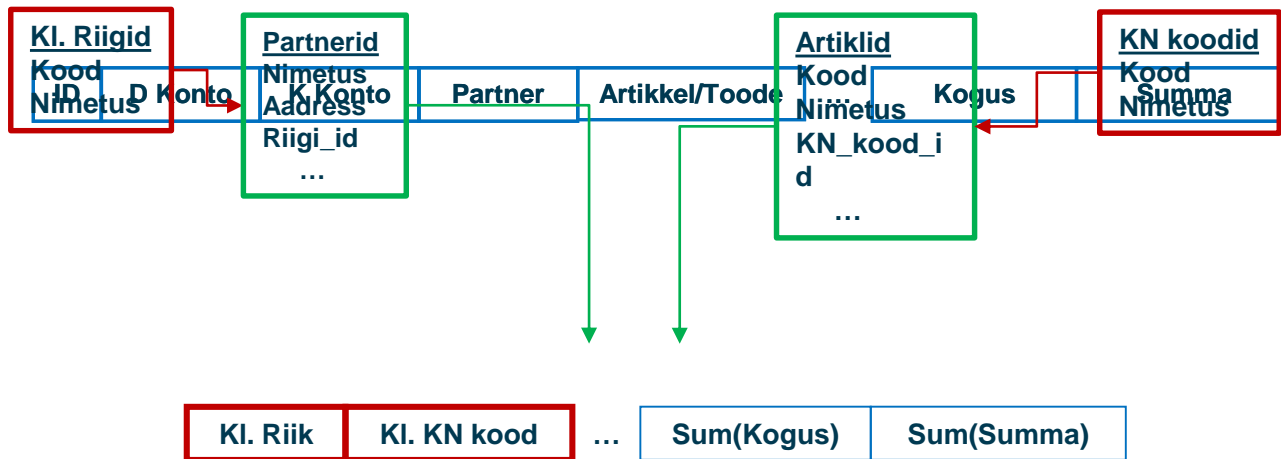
Kl. Riigid
Kood
Nimetus

ID | D Konto | K Konto | Partner | Artikkel/Toode | … | Kogus | Summa

Partnerid
Nimetus
Aadress
Riigi_id
…

Artiklid
Kood
Nimetus
KN_kood_id
…

KN koodid
Kood
Nimetus

| Kl. Riik | Kl. KN kood | … | Sum(Kogus) | Sum(Summa) |
|---|---|---|---|---|